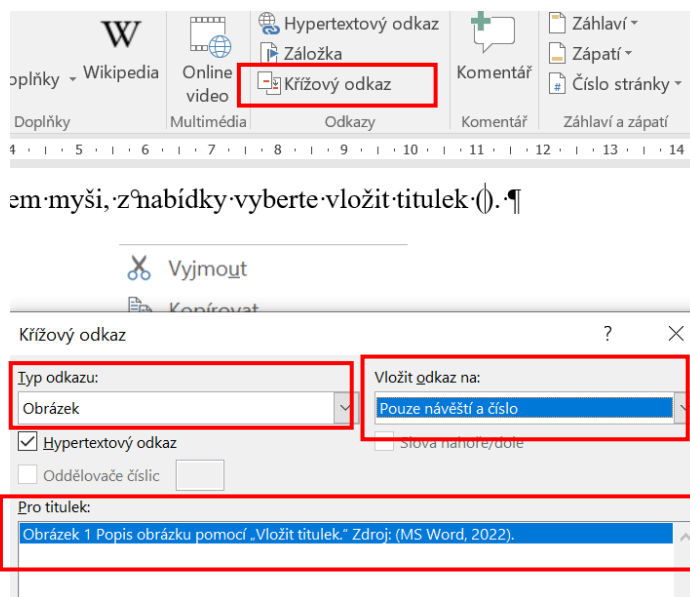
oplňky ▾ Wikipedia Online video Hypertextový odkaz Záložka Křížový odkaz Komentář Záhlaví ▾ Zápatí ▾ Číslo stránky ▾

Doplňky Multimédia Odkazy Komentář Záhlaví a zápatí

4 · 5 · 6 · 7 · 8 · 9 · 10 · 11 · 12 · 13 · 14

em·myši,·z·nabídky·vyberte·vložit·titulek·().·¶

Vyjmout

Kopírovat

Křížový odkaz ? ✕

Typ odkazu:

Obrázek

Vložit odkaz na:

Pouze návěští a číslo

Hypertextový odkaz

Slova nahoře/dole

Oddělovače číslic

Pro titulek:

Obrázek 1 Popis obrázku pomocí „Vložit titulek." Zdroj: (MS Word, 2022).